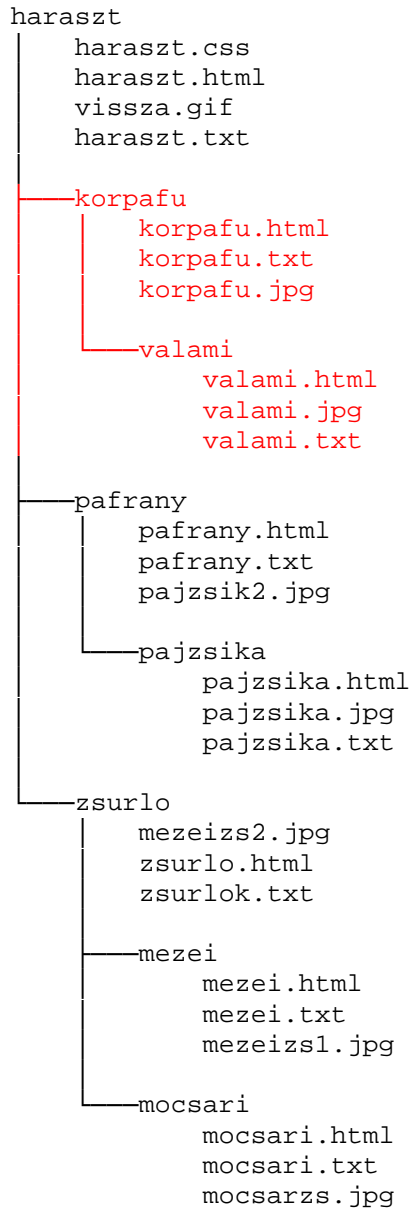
haraszt
haraszt.css
haraszt.html
vissza.gif
haraszt.txt

korpafu
korpafu.html
korpafu.txt
korpafu.jpg

valami
valami.html
valami.jpg
valami.txt

pafrany
pafrany.html
pafrany.txt
pajzsik2.jpg

pajzsika
pajzsika.html
pajzsika.jpg
pajzsika.txt

zsurlo
mezeizs2.jpg
zsurlo.html
zsurlok.txt

mezei
mezei.html
mezei.txt
mezeizs1.jpg

mocsari
mocsari.html
mocsari.txt
mocsarzs.jpg